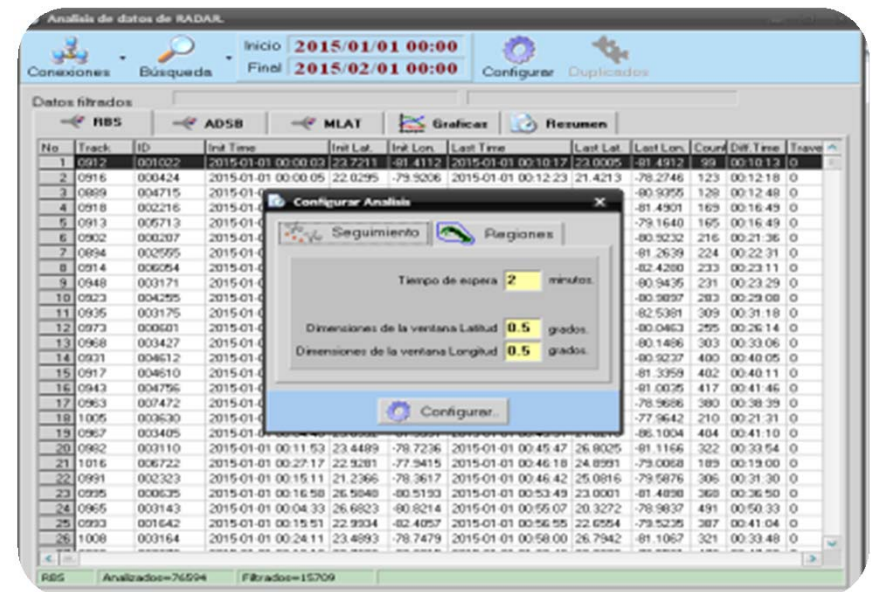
Analisis de datos de RADAR

Conexiones Búsqueda Inicio 2015/01/01 00:00 Final 2015/02/01 00:00 Configurar Duplicados

Datos filtrados

RBS ADSB MLAT Graficas Resumen

| No | Track | ID | Init Time | Init Lat. | Init Lon. | Last Time | Last Lat. | Last Lon. | Count | Diff.Time | Trave |
|---|---|---|---|---|---|---|---|---|---|---|---|
| 1 | 0912 | 001022 | 2015-01-01 00:00:03 | 23.7211 | -81.4112 | 2015-01-01 00:10:17 | 23.0005 | -81.4912 | 99 | 00:10:13 | 0 |
| 2 | 0916 | 000424 | 2015-01-01 00:00:05 | 22.0295 | -79.9206 | 2015-01-01 00:12:23 | 21.4213 | -78.2746 | 123 | 00:12:18 | 0 |
| 3 | 0889 | 004715 | 2015-01-0 | | | | | -80.9355 | 128 | 00:12:48 | 0 |
| 4 | 0918 | 002216 | 2015-01-0 | | | | | -81.4901 | 169 | 00:16:49 | 0 |
| 5 | 0913 | 005713 | 2015-01-0 | | | | | -79.1640 | 165 | 00:16:49 | 0 |
| 6 | 0902 | 000207 | 2015-01-0 | | | | | -80.9232 | 216 | 00:21:36 | 0 |
| 7 | 0894 | 002595 | 2015-01-0 | | | | | -81.2639 | 224 | 00:22:31 | 0 |
| 8 | 0914 | 006054 | 2015-01-0 | | | | | -82.4280 | 233 | 00:23:11 | 0 |
| 9 | 0948 | 003171 | 2015-01-0 | | | | | -80.9435 | 231 | 00:23:29 | 0 |
| 10 | 0923 | 004255 | 2015-01-0 | | | | | -80.9897 | 283 | 00:29:08 | 0 |
| 11 | 0935 | 003175 | 2015-01-0 | | | | | -82.5381 | 309 | 00:31:18 | 0 |
| 12 | 0973 | 000601 | 2015-01-0 | | | | | -80.0463 | 255 | 00:26:14 | 0 |
| 13 | 0968 | 003427 | 2015-01-0 | | | | | -80.1486 | 303 | 00:33:06 | 0 |
| 14 | 0931 | 004612 | 2015-01-0 | | | | | -80.9237 | 400 | 00:40:05 | 0 |
| 15 | 0917 | 004610 | 2015-01-0 | | | | | -81.3359 | 402 | 00:40:11 | 0 |
| 16 | 0943 | 004756 | 2015-01-0 | | | | | -81.0035 | 417 | 00:41:46 | 0 |
| 17 | 0963 | 007472 | 2015-01-0 | | | | | -79.9686 | 380 | 00:38:39 | 0 |
| 18 | 1005 | 003630 | 2015-01-0 | | | | | -77.9642 | 210 | 00:21:31 | 0 |
| 19 | 0967 | 003405 | 2015-01-0 | | | | | -86.1004 | 404 | 00:41:10 | 0 |
| 20 | 0982 | 003110 | 2015-01-01 00:11:53 | 23.4489 | -78.7236 | 2015-01-01 00:45:47 | 26.8025 | -81.1166 | 322 | 00:33:54 | 0 |
| 21 | 1016 | 006722 | 2015-01-01 00:27:17 | 22.9281 | -77.9415 | 2015-01-01 00:46:18 | 24.8991 | -79.0068 | 189 | 00:19:00 | 0 |
| 22 | 0991 | 002323 | 2015-01-01 00:15:11 | 21.2366 | -78.3617 | 2015-01-01 00:46:42 | 25.0816 | -79.5876 | 306 | 00:31:30 | 0 |
| 23 | 0995 | 000635 | 2015-01-01 00:16:58 | 26.5848 | -80.5193 | 2015-01-01 00:53:49 | 23.0001 | -81.4898 | 368 | 00:36:50 | 0 |
| 24 | 0965 | 003143 | 2015-01-01 00:04:33 | 26.6823 | -80.8214 | 2015-01-01 00:55:07 | 20.3272 | -79.9837 | 491 | 00:50:33 | 0 |
| 25 | 0993 | 001642 | 2015-01-01 00:15:51 | 22.9934 | -82.4057 | 2015-01-01 00:56:55 | 22.6554 | -79.5235 | 387 | 00:41:04 | 0 |
| 26 | 1008 | 003164 | 2015-01-01 00:24:11 | 23.4893 | -78.7479 | 2015-01-01 00:58:00 | 26.7942 | -81.1067 | 321 | 00:33:48 | 0 |

Configurar Analisis

Seguimiento Regiones

Tiempo de espera 2 minutos.

Dimensiones de la ventana Latitud 0.5 grados.
Dimensiones de la ventana Longitud 0.5 grados.

Configurar..

RBS Analizados=76594 Filtrados=15709